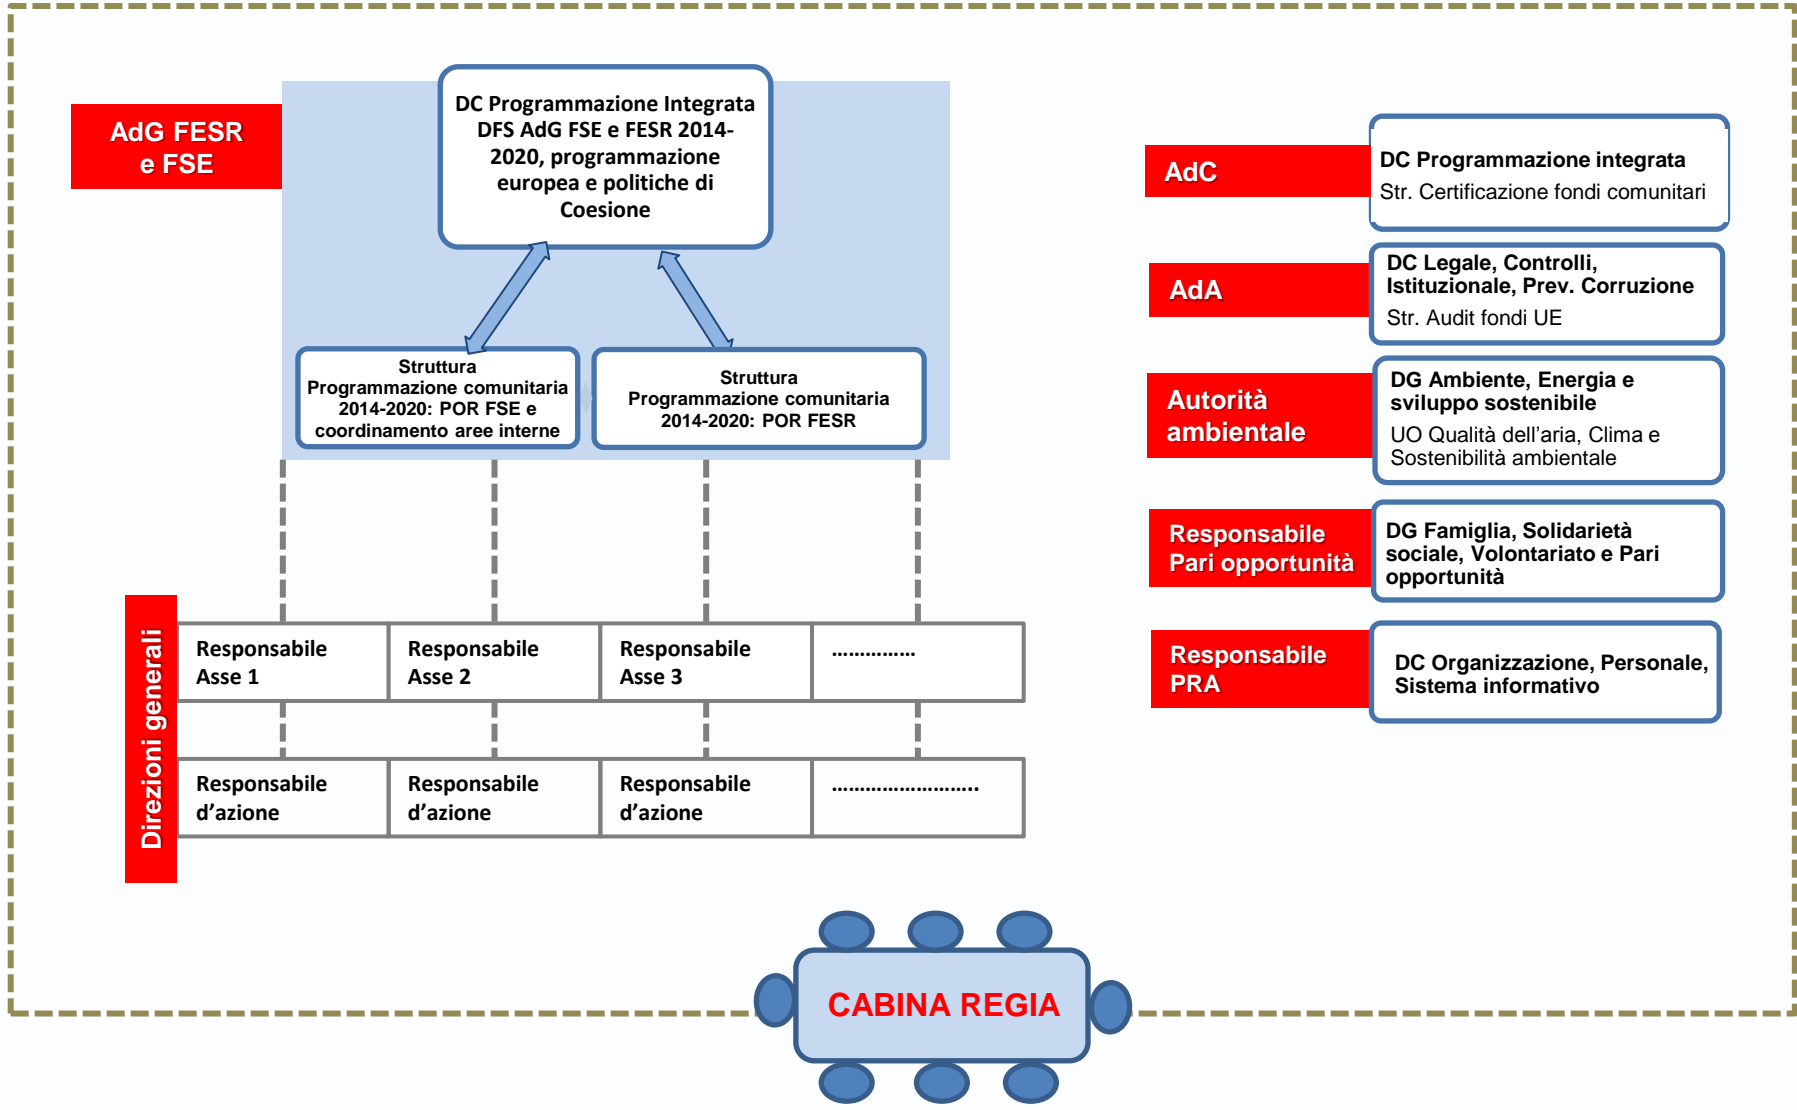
AdG FESR e FSE

DC Programmazione Integrata DFS AdG FSE e FESR 2014-2020, programmazione europea e politiche di Coesione

Struttura Programmazione comunitaria 2014-2020: POR FSE e coordinamento aree interne

Struttura Programmazione comunitaria 2014-2020: POR FESR

Direzioni generali

| Responsabile Asse 1 | Responsabile Asse 2 | Responsabile Asse 3 | ............... |
|---|---|---|---|

| Responsabile d'azione | Responsabile d'azione | Responsabile d'azione | ......................... |
|---|---|---|---|

AdC

DC Programmazione integrata
Str. Certificazione fondi comunitari

AdA

DC Legale, Controlli, Istituzionale, Prev. Corruzione
Str. Audit fondi UE

Autorità ambientale

DG Ambiente, Energia e sviluppo sostenibile
UO Qualità dell'aria, Clima e Sostenibilità ambientale

Responsabile Pari opportunità

DG Famiglia, Solidarietà sociale, Volontariato e Pari opportunità

Responsabile PRA

DC Organizzazione, Personale, Sistema informativo

CABINA REGIA